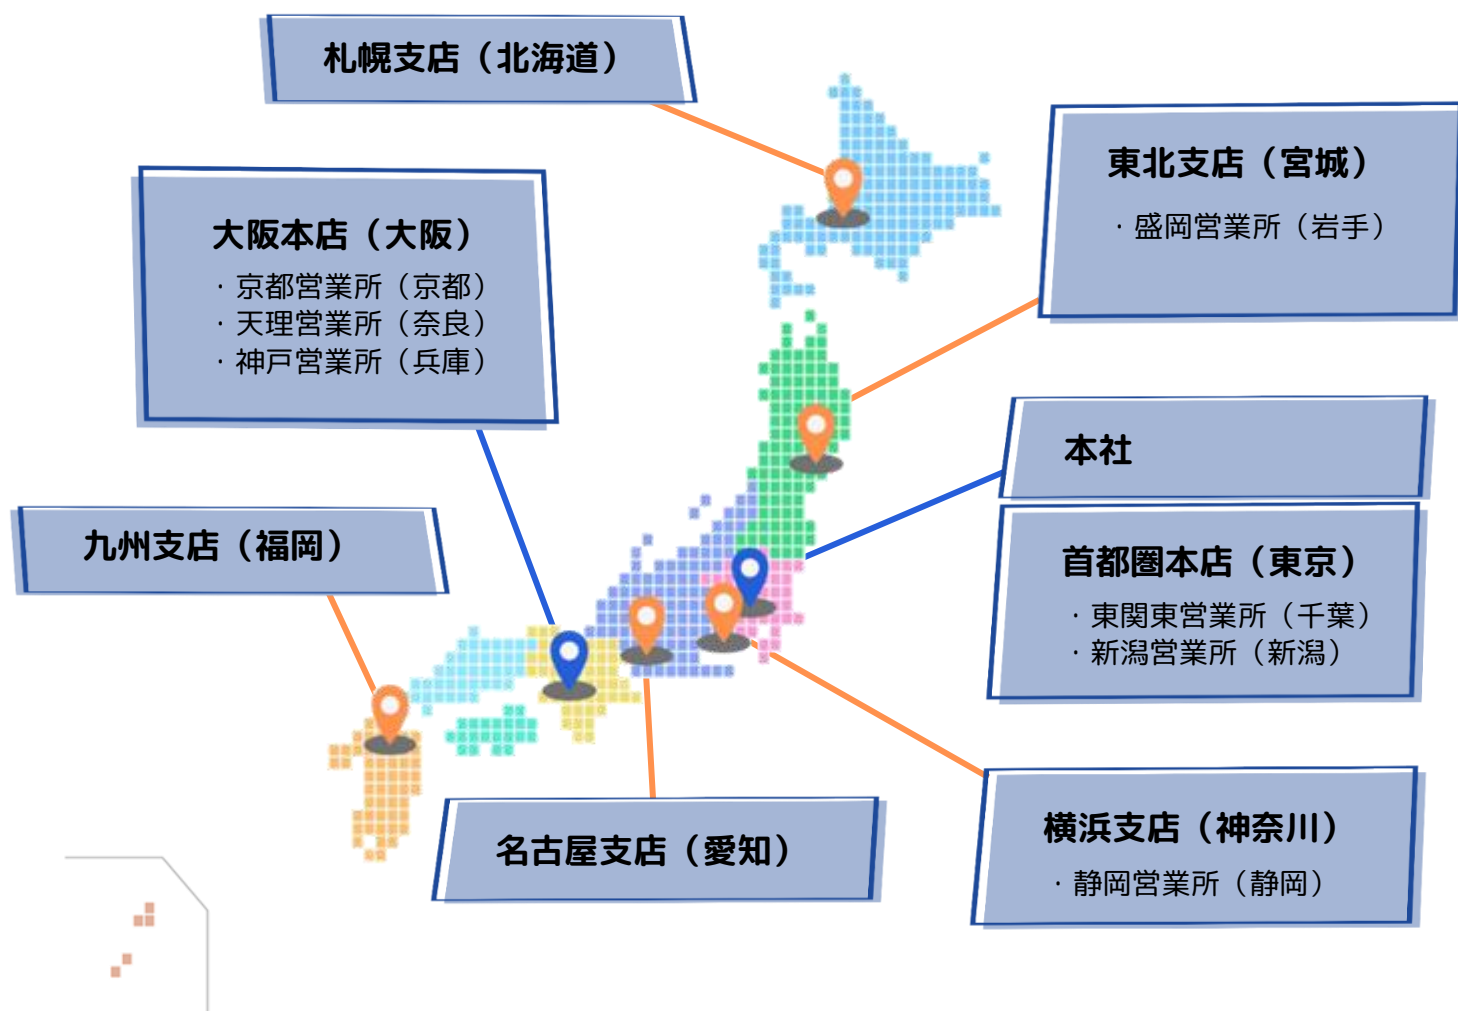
札幌支店（北海道）

東北支店（宮城）
・盛岡営業所（岩手）

大阪本店（大阪）
・京都営業所（京都）
・天理営業所（奈良）
・神戸営業所（兵庫）

本社

首都圏本店（東京）
・東関東営業所（千葉）
・新潟営業所（新潟）

九州支店（福岡）

名古屋支店（愛知）

横浜支店（神奈川）
・静岡営業所（静岡）